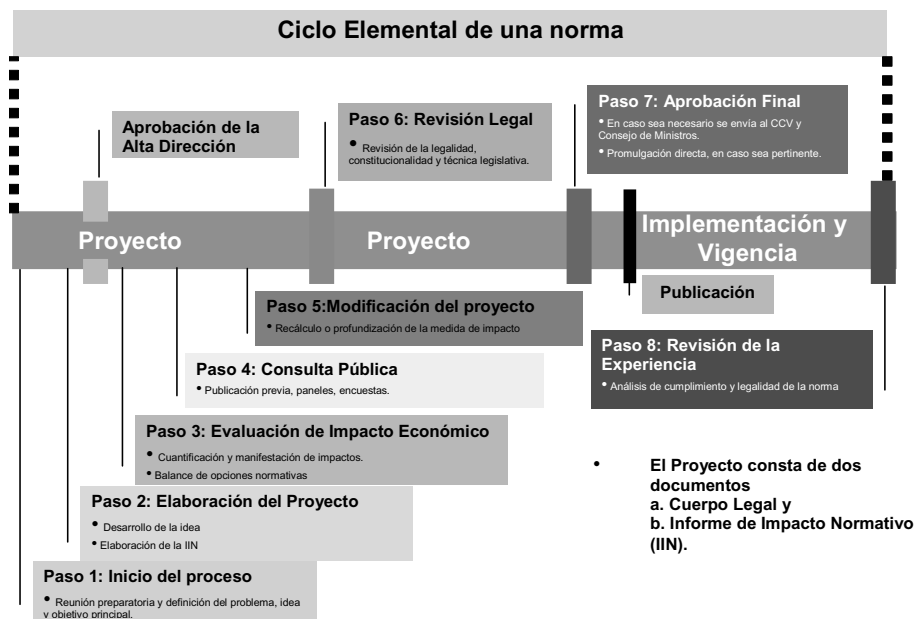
Ciclo Elemental de una norma

Aprobación de la Alta Dirección

Paso 6: Revisión Legal
• Revisión de la legalidad, constitucionalidad y técnica legislativa.

Paso 7: Aprobación Final
• En caso sea necesario se envía al CCV y Consejo de Ministros.
• Promulgación directa, en caso sea pertinente.

Proyecto

Proyecto

Implementación y Vigencia

Publicación

Paso 5:Modificación del proyecto
• Recálculo o profundización de la medida de impacto

Paso 8: Revisión de la Experiencia
• Análisis de cumplimiento y legalidad de la norma

Paso 4: Consulta Pública
• Publicación previa, paneles, encuestas.

Paso 3: Evaluación de Impacto Económico
• Cuantificación y manifestación de impactos.
• Balance de opciones normativas

• El Proyecto consta de dos documentos
a. Cuerpo Legal y
b. Informe de Impacto Normativo (IIN).

Paso 2: Elaboración del Proyecto
• Desarrollo de la idea
• Elaboración de la IIN

Paso 1: Inicio del proceso
• Reunión preparatoria y definición del problema, idea y objetivo principal.